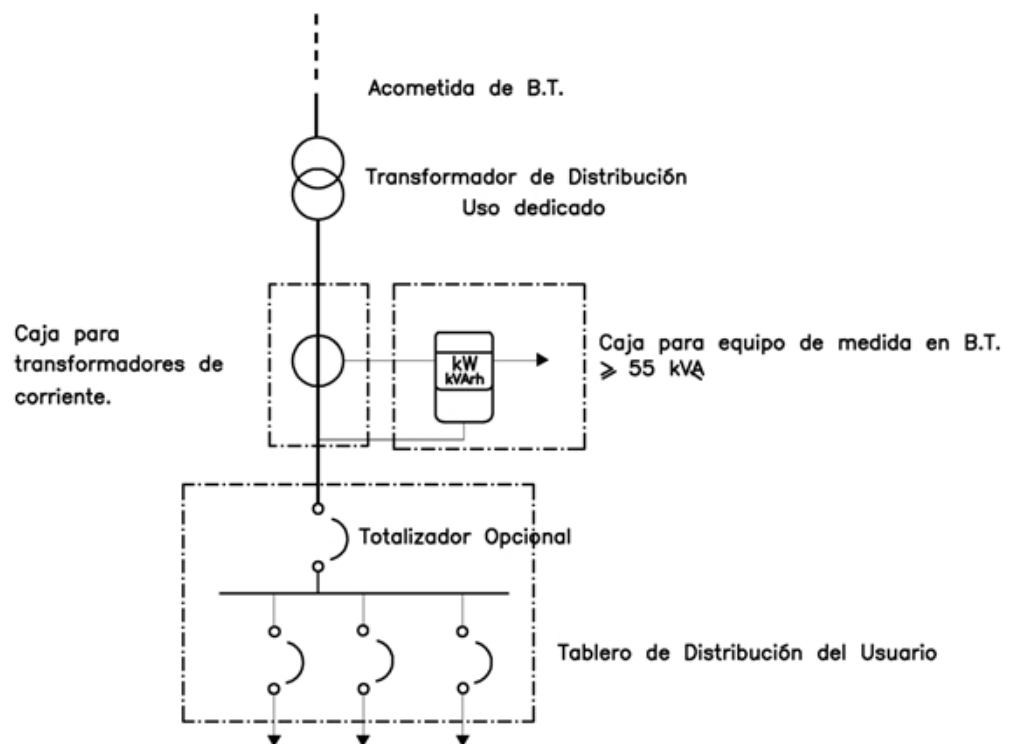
Acometida de B.T.

Transformador de Distribución
Uso dedicado

Caja para transformadores de corriente.

kW
kVArh

Caja para equipo de medida en B.T. $\geqslant$ 55 kVA

Totalizador Opcional

Tablero de Distribución del Usuario